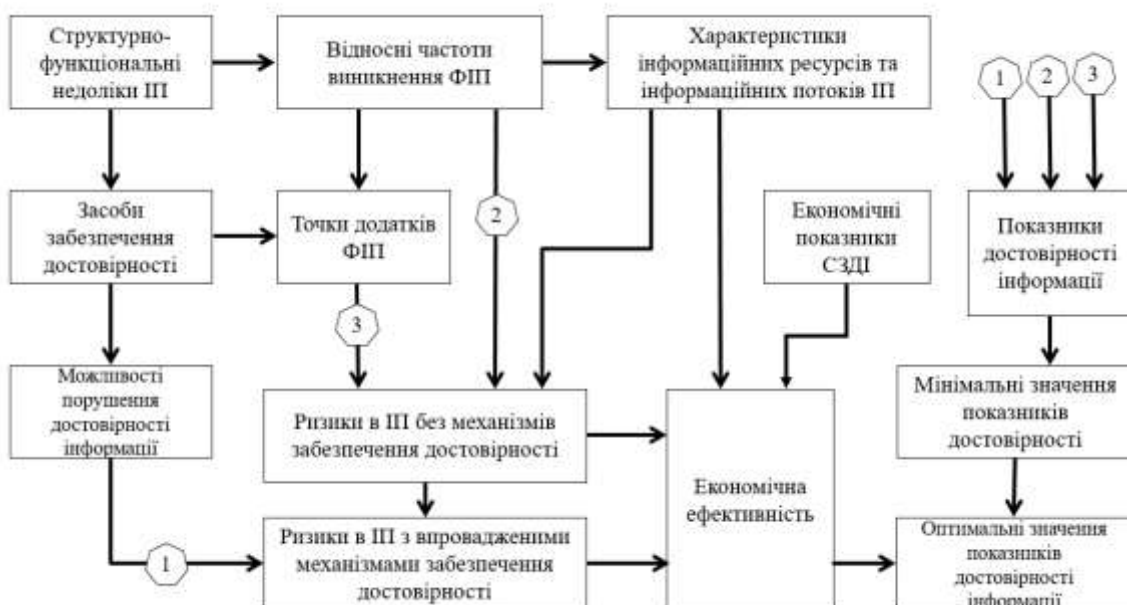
Структурно-функціональні недоліки ІП

Відносні частоти виникнення ФІП

Характеристики інформаційних ресурсів та інформаційних потоків ІП

1

2

3

Засоби забезпечення достовірності

Точки додатків ФІП

2

Економічні показники СЗДІ

Показники достовірності інформації

3

Можливості порушення достовірності інформації

Ризики в ІП без механізмів забезпечення достовірності

Економічна ефективність

Мінімальні значення показників достовірності

1

Ризики в ІП з впровадженими механізмами забезпечення достовірності

Оптимальні значення показників достовірності інформації